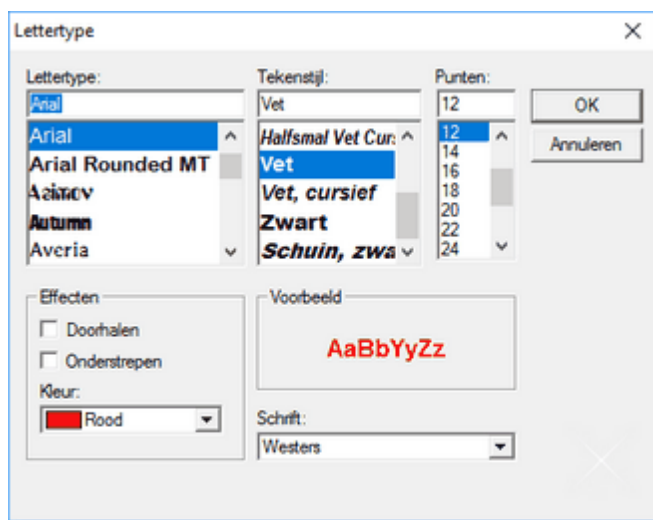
Lettertype

Lettertype:
Arial
Arial
Arial Rounded MT
Asimov
Autumn
Averia

Tekenstijl:
Vet
Halfsmal Vet Cur:
Vet
Vet, cursief
Zwart
Schuin, zwa

Punten:
12
12
14
16
18
20
22
24

OK
Annuleren

Effecten
Doorhalen
Onderstrepen
Kleur:
Rood

Voorbeeld
AaBbYyZz

Schrift:
Westers